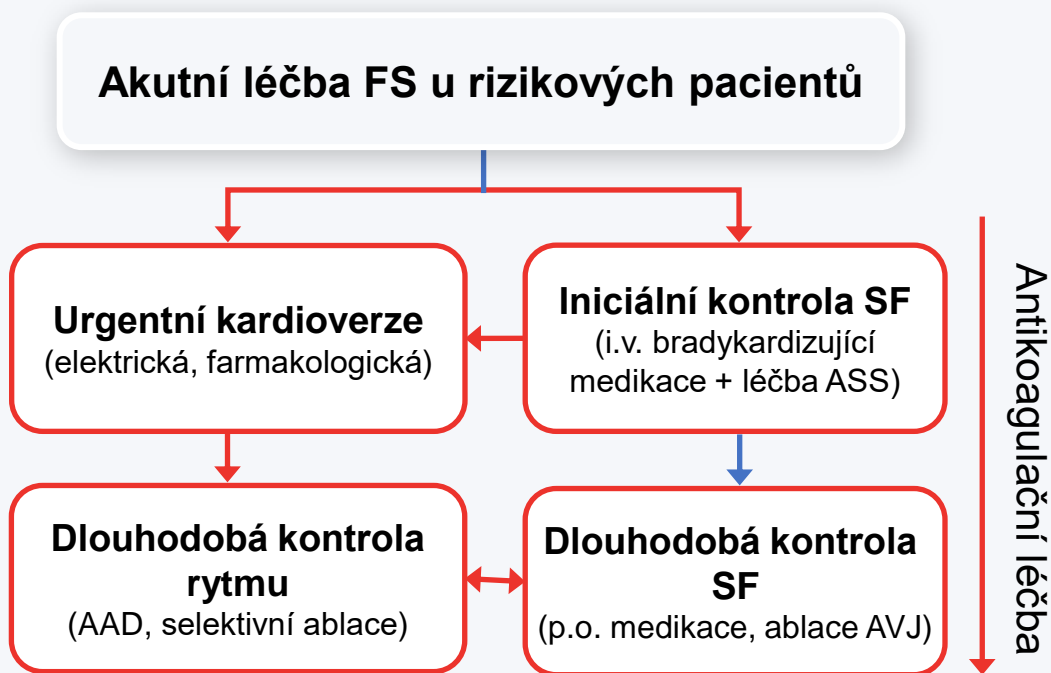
Akutní léčba FS u rizikových pacientů

Urgentní kardioverze
(elektrická, farmakologická)

Iniciální kontrola SF
(i.v. bradykardizující medikace + léčba ASS)

Dlouhodobá kontrola rytmu
(AAD, selektivní ablace)

Dlouhodobá kontrola SF
(p.o. medikace, ablace AVJ)

Antikoagulační léčba